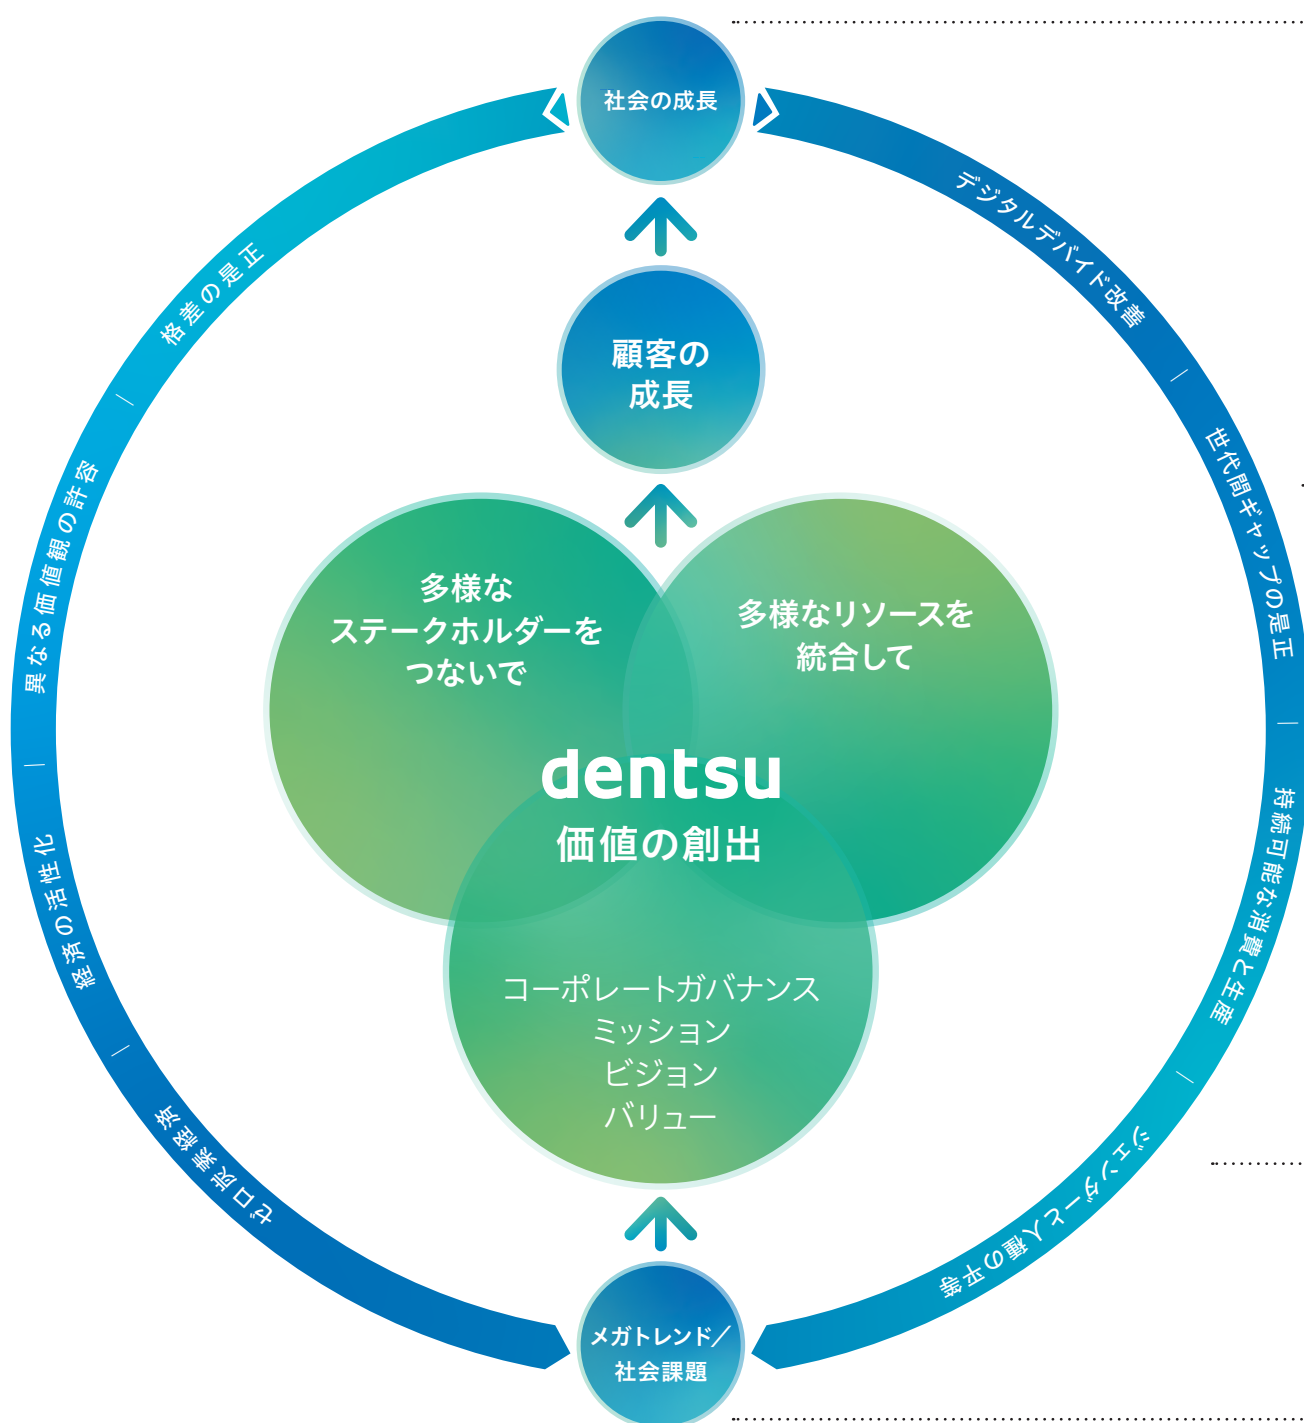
社会の成長

顧客の成長

多様なステークホルダーをつないで

多様なリソースを統合して

dentsu
価値の創出

コーポレートガバナンス
ミッション
ビジョン
バリュー

メガトレンド／社会課題

デジタルデバイド改善
／
世代間ギャップの是正
／
持続可能な消費と生産
／
ジェンダー・人種の平等

格差の是正
／
異なる価値観の許容
／
経済の活性化
／
ゼロ炭素社会